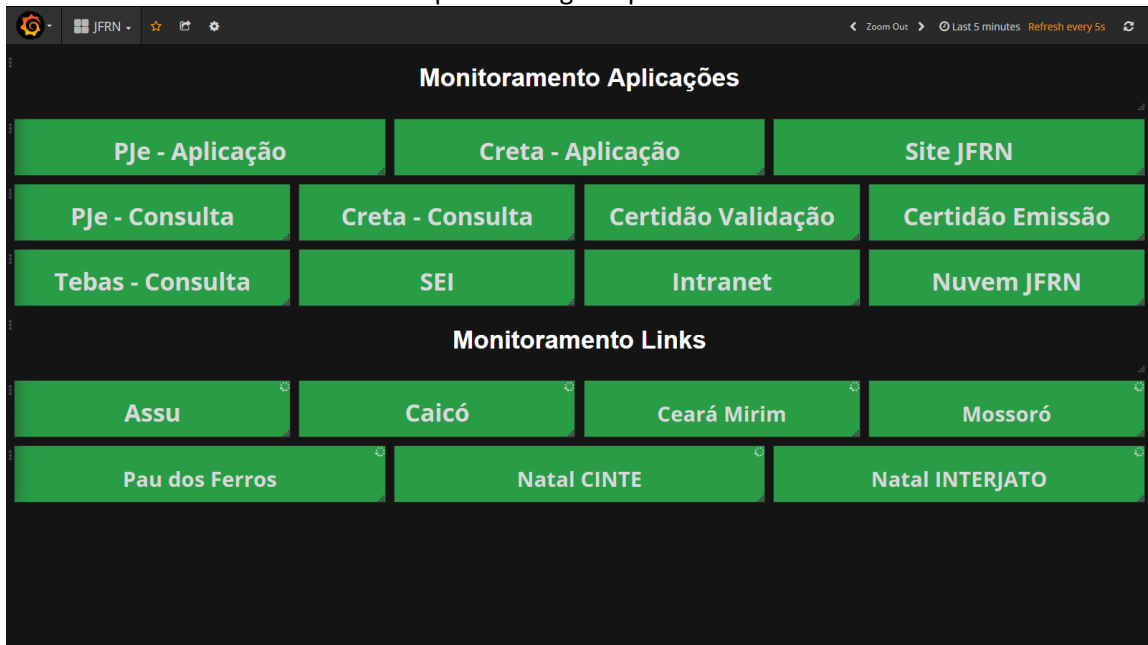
JFRN

Zoom Out

Last 5 minutes Refresh every 5s

Monitoramento Aplicações

PJe - Aplicação

Creta - Aplicação

Site JFRN

PJe - Consulta

Creta - Consulta

Certidão Validação

Certidão Emissão

Tebas - Consulta

SEI

Intranet

Nuvem JFRN

Monitoramento Links

Assu

Caicó

Ceará Mirim

Mossoró

Pau dos Ferros

Natal CINTE

Natal INTERJATO